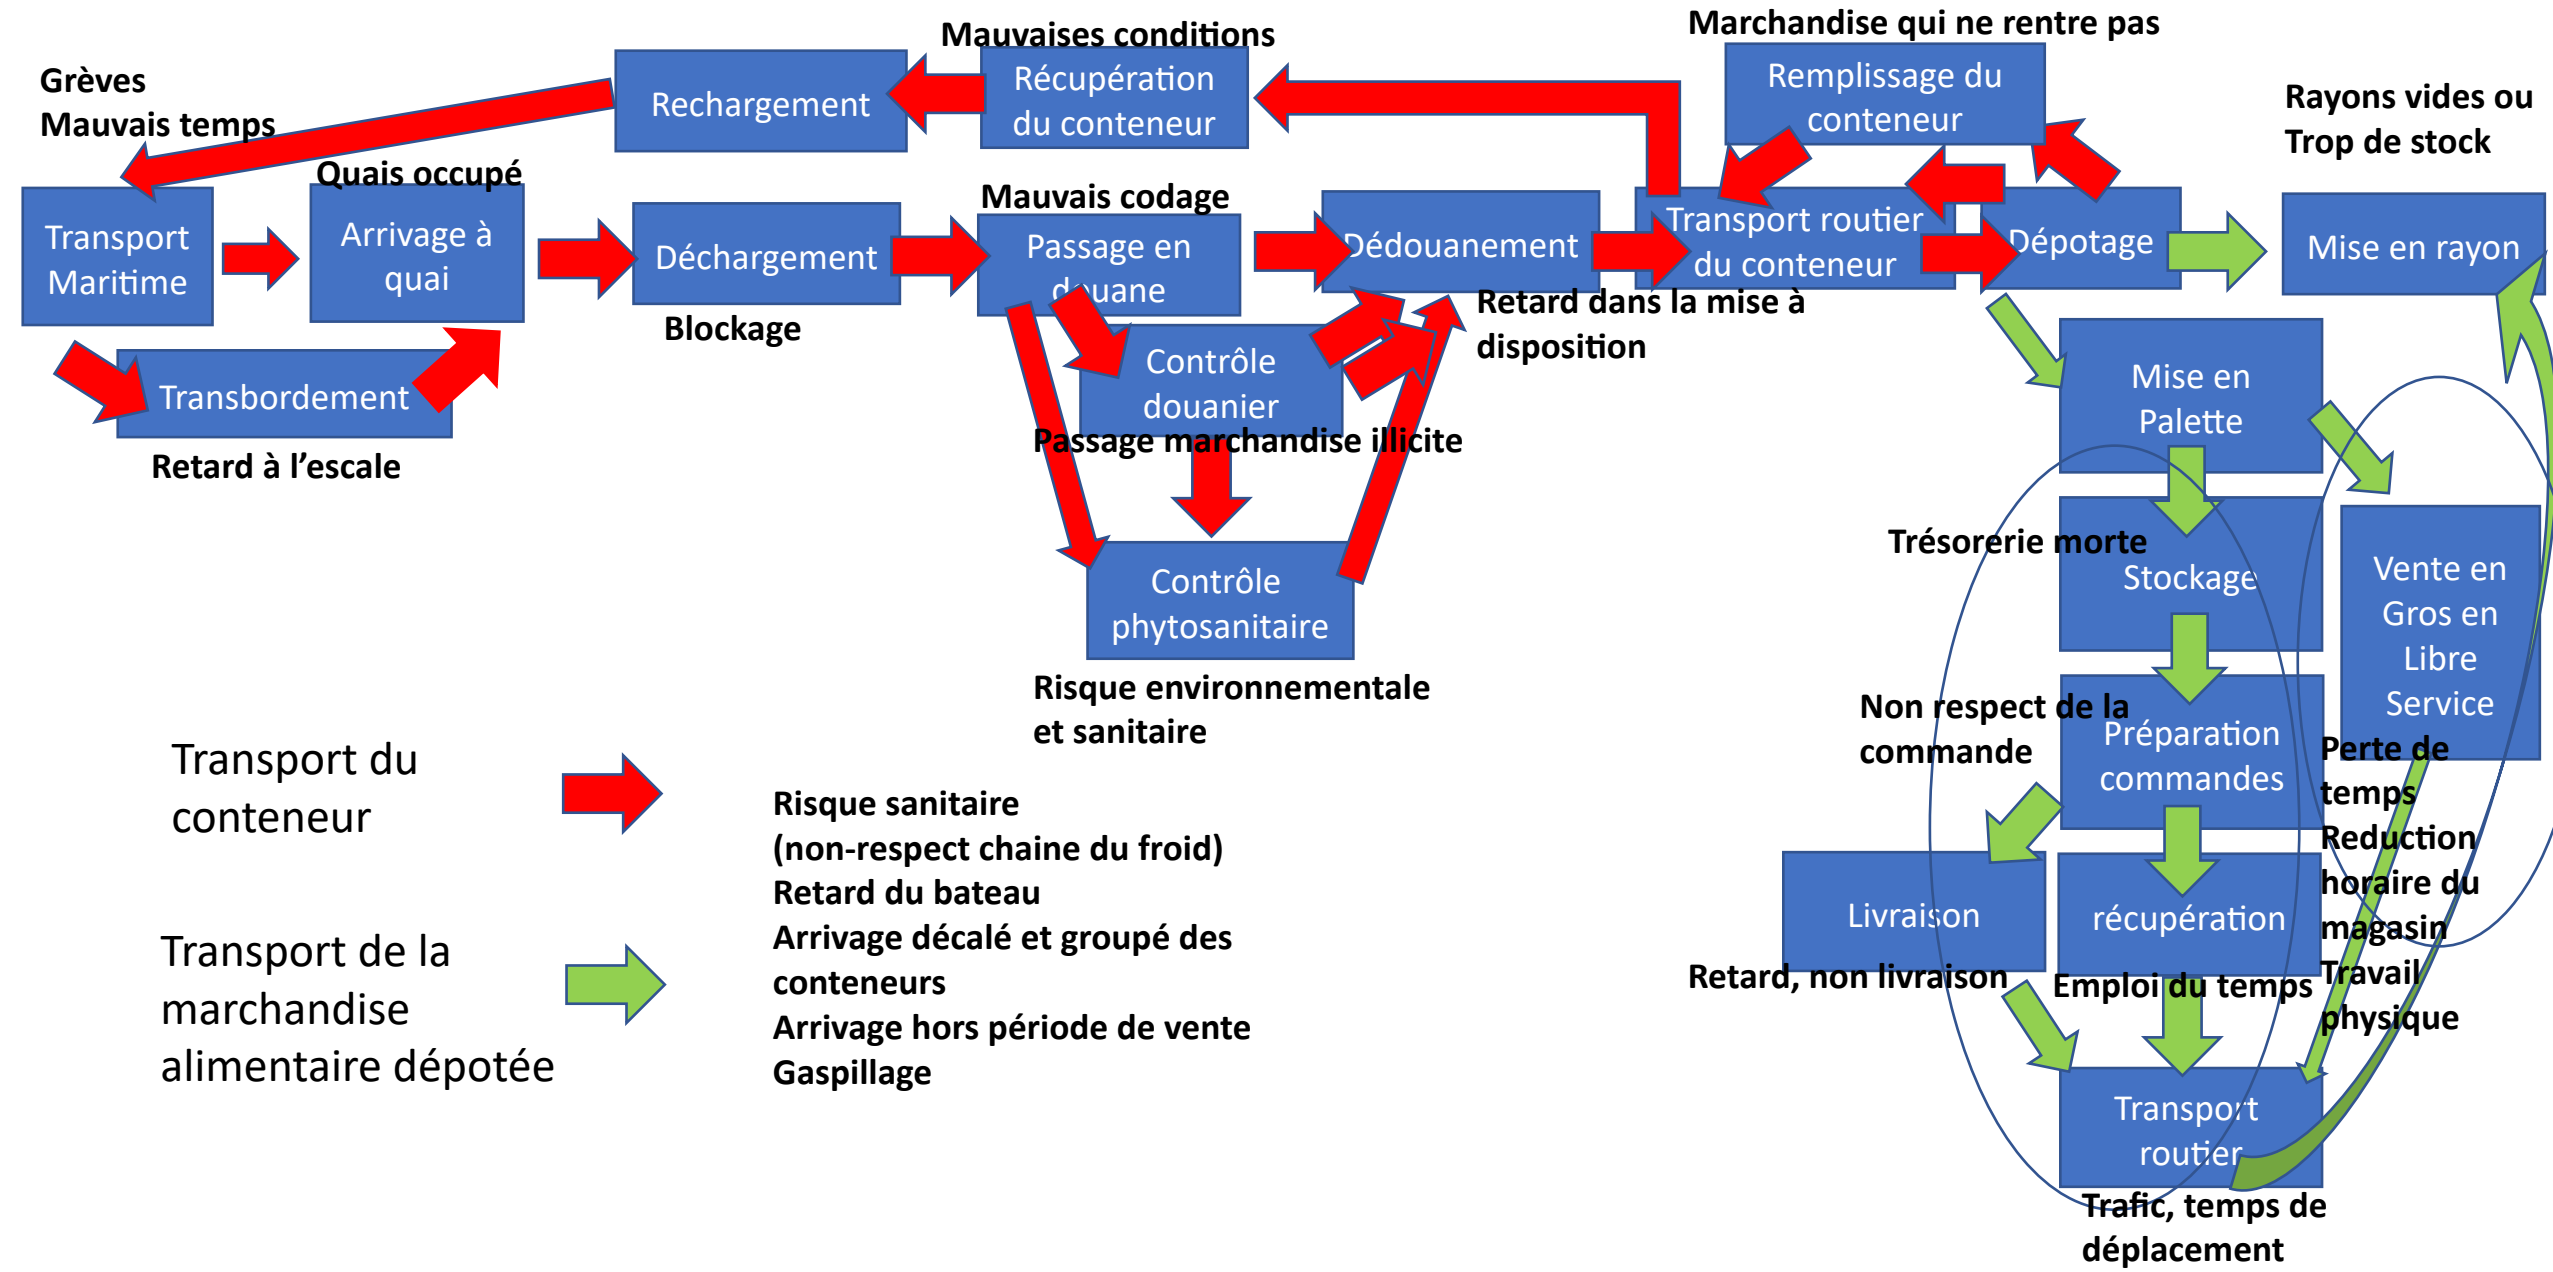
Grèves
Mauvais temps

Rechargement

Mauvaises conditions

Récupération du conteneur

Marchandise qui ne rentre pas

Remplissage du conteneur

Rayons vides ou Trop de stock

Quais occupé

Transport Maritime

Arrivage à quai

Déchargement

Mauvais codage

Passage en douane

Dédouanement

Transport routier du conteneur

Dépotage

Mise en rayon

Blockage

Retard dans la mise à disposition

Transbordement

Retard à l'escale

Contrôle douanier

Passage marchandise illicite

Mise en Palette

Trésorerie morte

Stockage

Vente en Gros en Libre Service

Contrôle phytosanitaire

Risque environnementale et sanitaire

Non respect de la commande

Préparation commandes

Perte de temps
Reduction horaire du magasin
Travail physique

Transport du conteneur

Risque sanitaire
(non-respect chaine du froid)
Retard du bateau
Arrivage décalé et groupé des conteneurs
Arrivage hors période de vente
Gaspillage

Livraison

récupération

Retard, non livraison

Emploi du temps

Transport de la marchandise alimentaire dépotée

Transport routier

Trafic, temps de déplacement